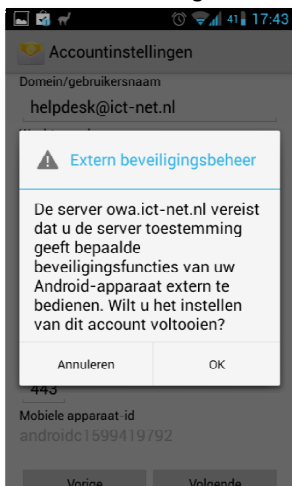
41 17:43

Accountinstellingen

Domein/gebruikersnaam

helpdesk@ict-net.nl

Extern beveiligingsbeheer

De server owa.ict-net.nl vereist dat u de server toestemming geeft bepaalde beveiligingsfuncties van uw Android-apparaat extern te bedienen. Wilt u het instellen van dit account voltooien?

Annuleren

OK

443

Mobiele apparaat-id

androidc1599419792

Vorige

Volgende